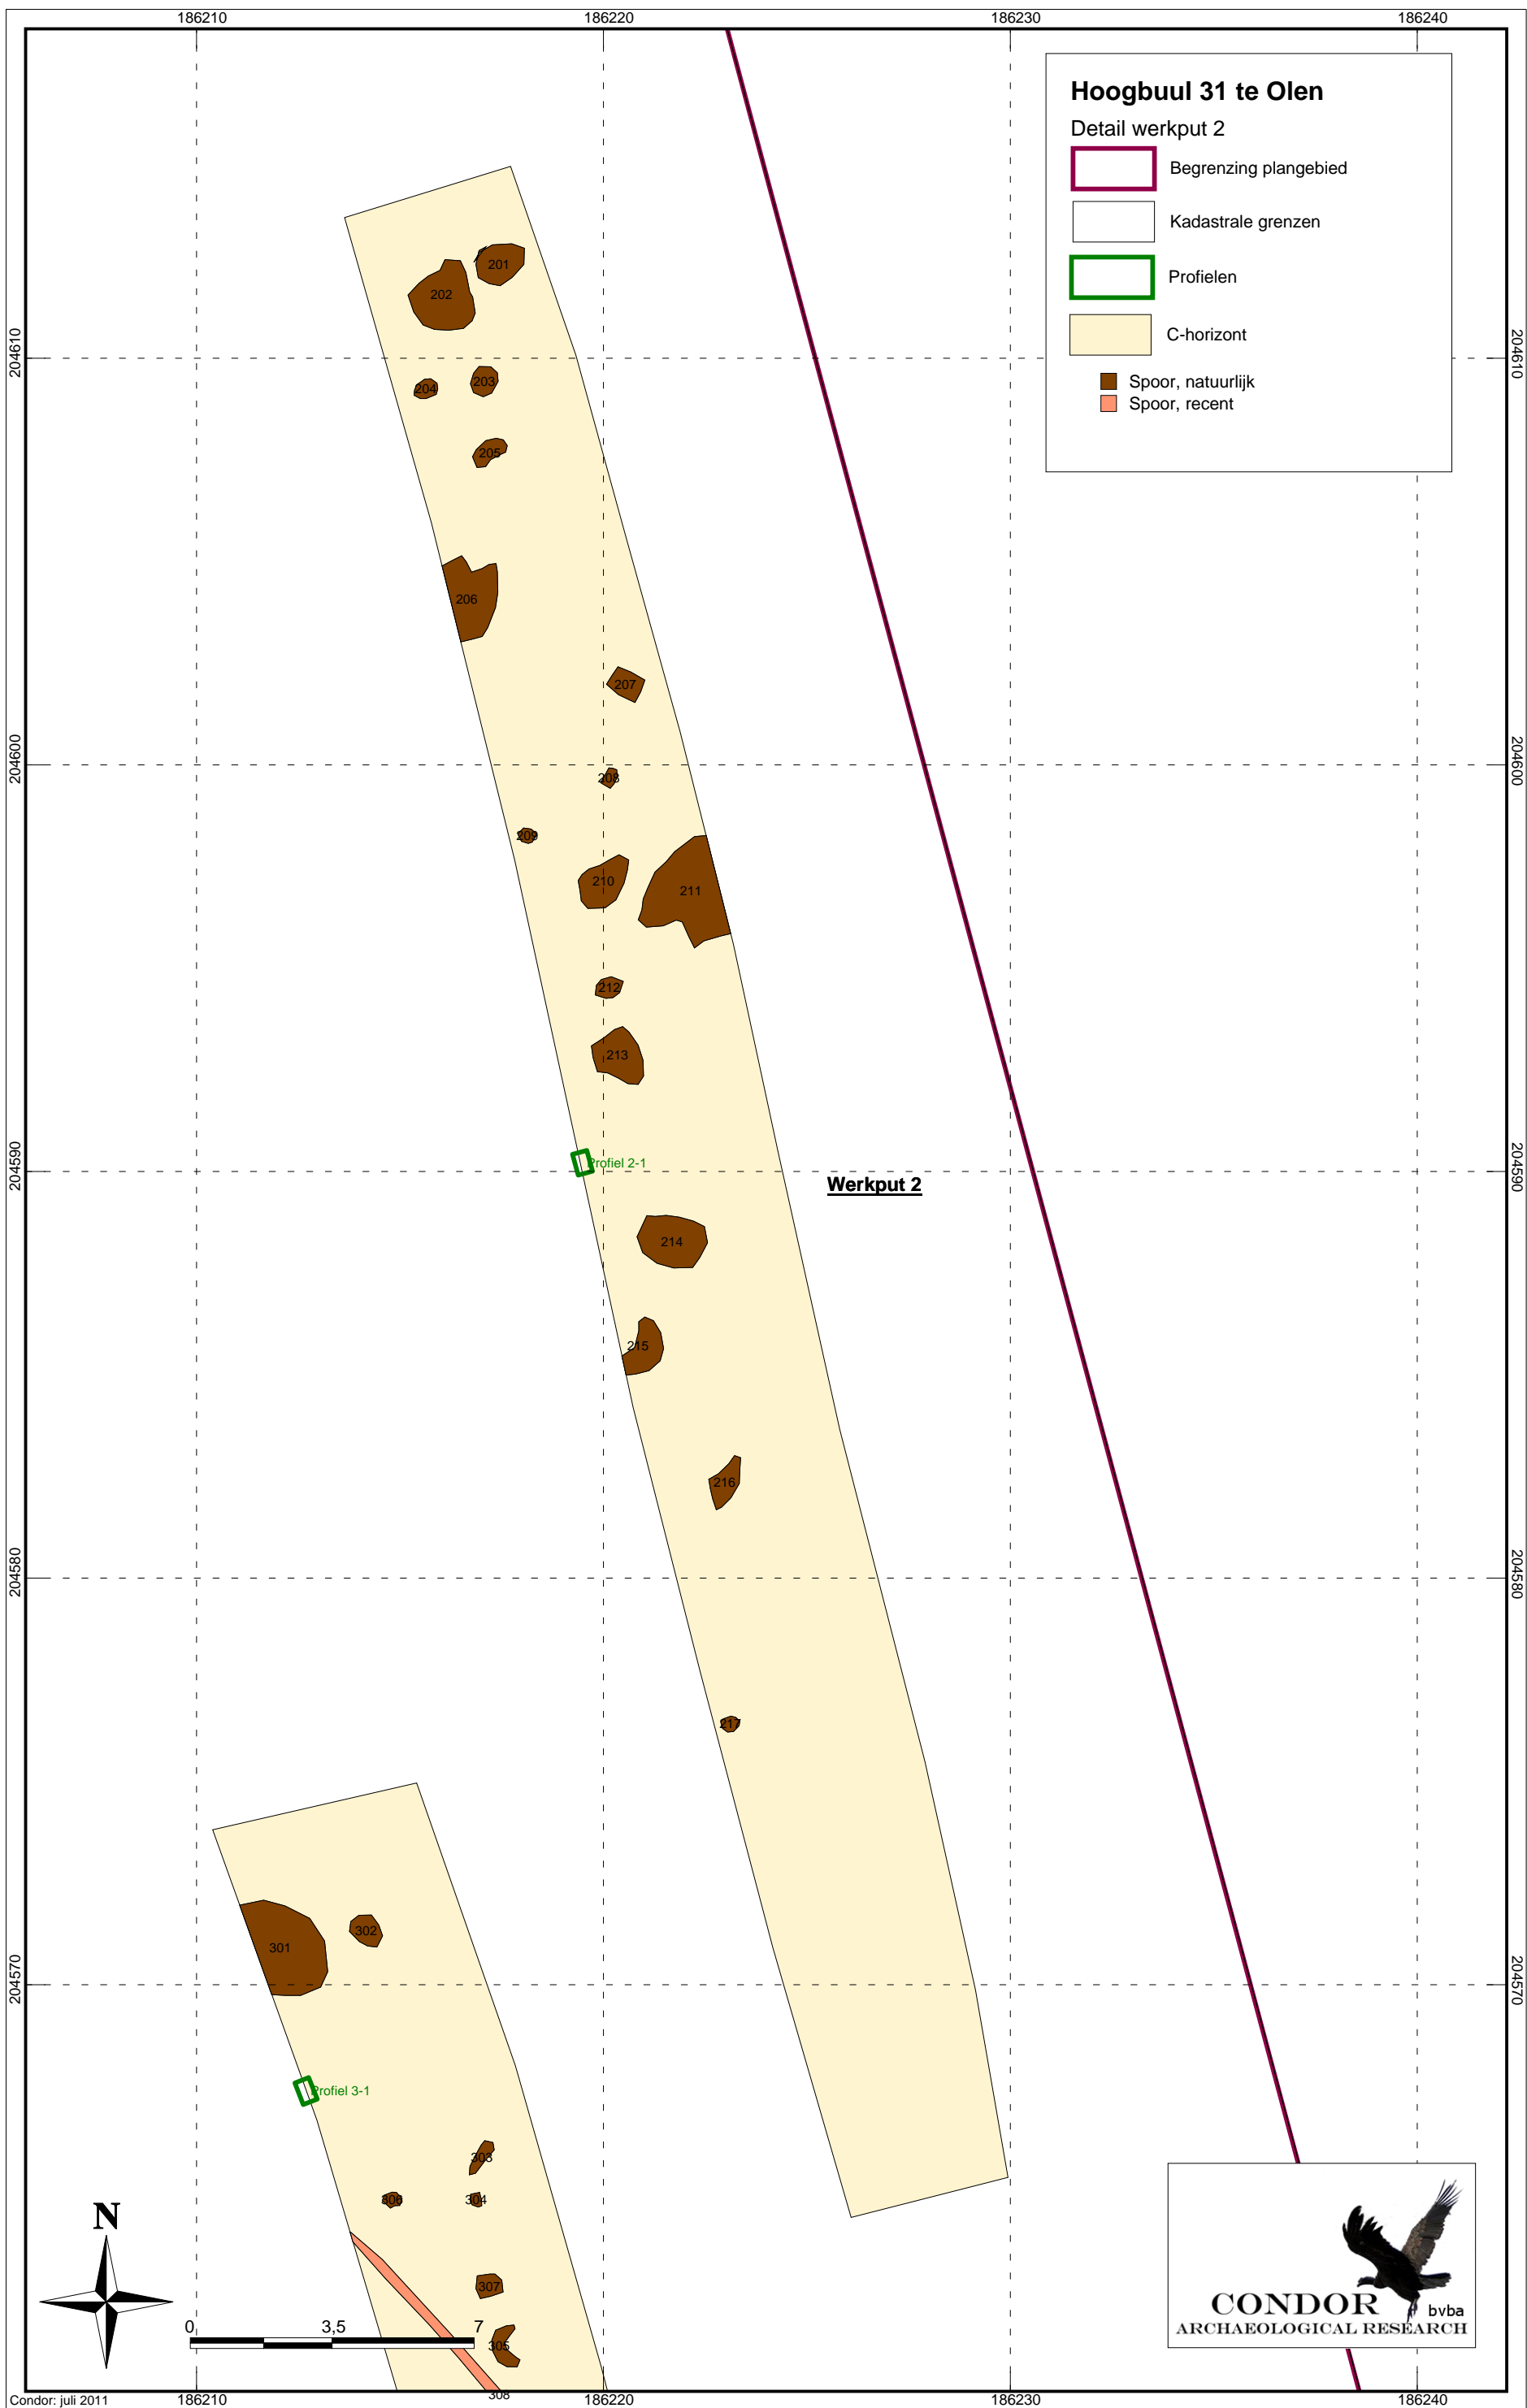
186210 186220 186230 186240

Hoogbuul 31 te Olen

Detail werkput 2

Begrenzing plangebied

Kadastrale grenzen

Profielen

C-horizont

Spoor, natuurlijk

Spoor, recent

204610 204600 204590 204580 204570

201 202 203 204 205 206 207 208 209 210 211 212 213 214 215 216 217

Profiel 2-1

Werkput 2

301 302 303 304 305 306 307 308

Profiel 3-1

N

0 3,5 7

CONDOR bvba
ARCHAEOLOGICAL RESEARCH

Condor: juli 2011

186210 186220 186230 186240